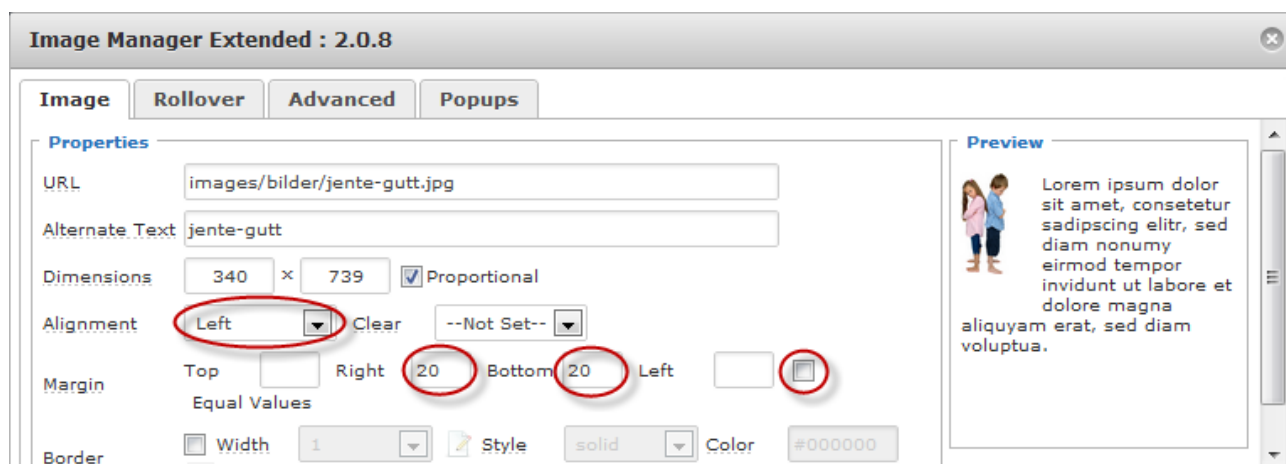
Image Manager Extended : 2.0.8

Image | Rollover | Advanced | Popups

Properties

URL images/bilder/jente-gutt.jpg

Alternate Text jente-gutt

Dimensions 340 × 739 Proportional

Alignment Left Clear --Not Set--

Margin Top Right 20 Bottom 20 Left
Equal Values

Border Width 1 Style solid Color #000000

Preview

Lorem ipsum dolor sit amet, consetetur sadipscing elitr, sed diam nonumy eirmod tempor invidunt ut labore et dolore magna aliquyam erat, sed diam voluptua.